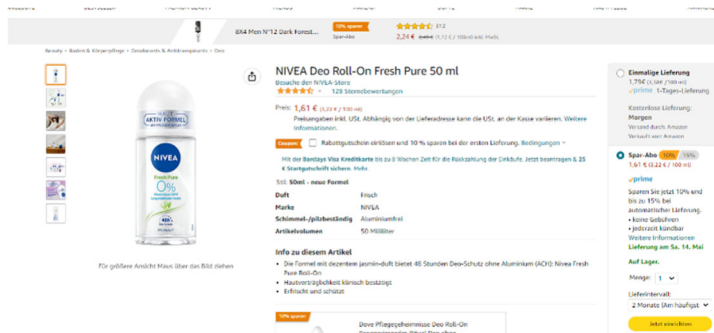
8X4 Men N°12 Dark Forest...
10% sparen
Spar-Abo
2,34 €
372

Beauty › Baden & Körperpflege › Deodorants & Antitranspirants › Deo

NIVEA Deo Roll-On Fresh Pure 50 ml
Besuche den NIVEA-Store
4,4 128 Sternebewertungen

Preis: 1,61 € (3,22 € / 100 ml)
Preisangaben inkl. USt. Abhängig von der Lieferadresse kann die USt. an der Kasse variieren. Weitere Informationen.

Coupon: Rabattgutschein einlösen und 10 % sparen bei der ersten Lieferung. Bedingungen

Mit der Barclays Visa Kreditkarte bis zu 8 Wochen Zeit für die Rückzahlung der Einkäufe. Jetzt beantragen & 25 € Startgutschrift sichern. Mehr

Stil: 50ml - neue Formel

| | |
|---|---|
| Duft | Frisch |
| Marke | NIVEA |
| Schimmel-/pilzbeständig | Aluminiumfrei |
| Artikelvolumen | 50 Milliliter |

Info zu diesem Artikel
• Die Formel mit dezentem Jasmin-Duft bietet 48 Stunden Deo-Schutz ohne Aluminium (ACH): Nivea Fresh Pure Roll-On
• Hautverträglichkeit klinisch bestätigt
• Erfrischt und schützt

Für größere Ansicht Maus über das Bild ziehen

AKTIV FORMEL
NIVEA
Fresh Pure
0%

10% sparen
Dove Pflegegeheimnisse Deo Roll-On

Einmalige Lieferung
1,79€ (3,58€ / 100 ml)
prime 1-Tages-Lieferung
Kostenlose Lieferung: Morgen
Versand durch Amazon
Verkauf von Amazon

Spar-Abo 10% 15%
1,61 € (3,22 € / 100 ml)
prime
Sparen Sie jetzt 10% und bis zu 15% bei automatischer Lieferung.
• keine Gebühren
• jederzeit kündbar
Weitere Informationen
Lieferung am Sa. 14. Mai
Auf Lager.
Menge: 1
Lieferintervall:
2 Monate (Am häufigst
Jetzt einrichten